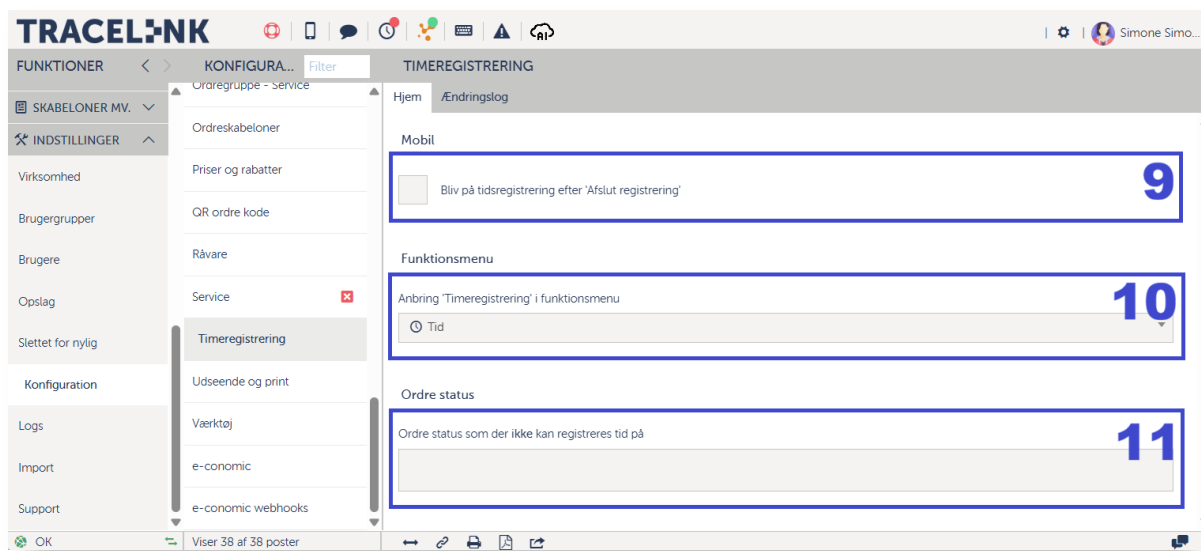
TRACELINK

AI

| Simone Simo...

FUNKTIONER

KONFIGURA...

Filter

TIMEREGISTRERING

SKABELONER MV.

INDSTILLINGER

Virksomhed

Brugergrupper

Brugere

Opslag

Slettet for nylig

Konfiguration

Logs

Import

Support

OK

Ordregruppe - Service

Ordreskabeloner

Priser og rabatter

QR ordre kode

Råvare

Service

Timeregistrering

Udseende og print

Værktøj

e-conomic

e-conomic webhooks

Viser 38 af 38 poster

Hjem

Ændringslog

Mobil

Bliv på tidsregistrering efter 'Afslut registrering'

9

Funktionsmenu

Anbring 'Timeregistrering' i funktionsmenu

10

Tid

Ordre status

Ordre status som der ikke kan registreres tid på

11